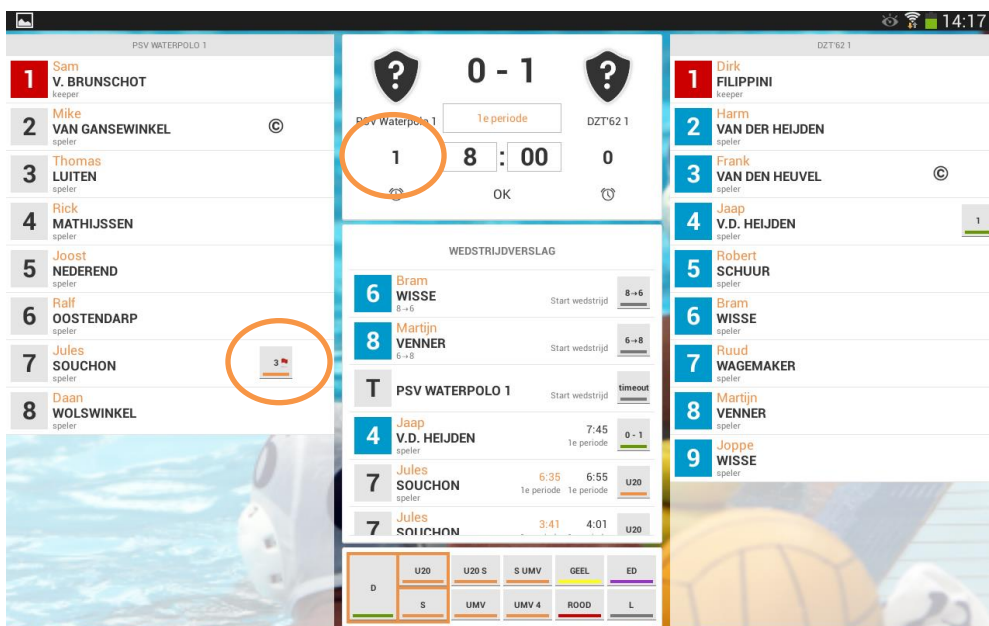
14:17

PSV WATERPOLO 1

1 Sam
V. BRUNSCHOT
keeper

2 Mike
VAN GANSEWINKEL ©
speler

3 Thomas
LUITEN
speler

4 Rick
MATHIJSSEN
speler

5 Joost
NEDEREND
speler

6 Ralf
OOSTENDARP
speler

7 Jules
SOUCHON 3
speler

8 Daan
WOLSWINKEL
speler

0 - 1

PSV Waterpolo 1 1e periode DZT'62 1

1 8 : 00 0

OK

WEDSTRIJDVERSLAG

6 Bram
WISSE
8→6
Start wedstrijd 8→6

8 Martijn
VENNER
6→8
Start wedstrijd 6→8

T PSV WATERPOLO 1 Start wedstrijd timeout

4 Jaap
V.D. HEIJDEN
speler
7:45
1e periode 0 - 1

7 Jules
SOUCHON
speler
6:35 6:55
1e periode 1e periode U20

7 Jules
SOUCHON
3:41 4:01 U20

D U20 U20 S S UMV GEEL ED
S UMV UMV 4 ROOD L

DZT'62 1

1 Dirk
FILIPPINI
keeper

2 Harm
VAN DER HEIJDEN
speler

3 Frank
VAN DEN HEUVEL ©
speler

4 Jaap
V.D. HEIJDEN 1
speler

5 Robert
SCHUUR
speler

6 Bram
WISSE
speler

7 Ruud
WAGEMAKER
speler

8 Martijn
VENNER
speler

9 Joppe
WISSE
speler